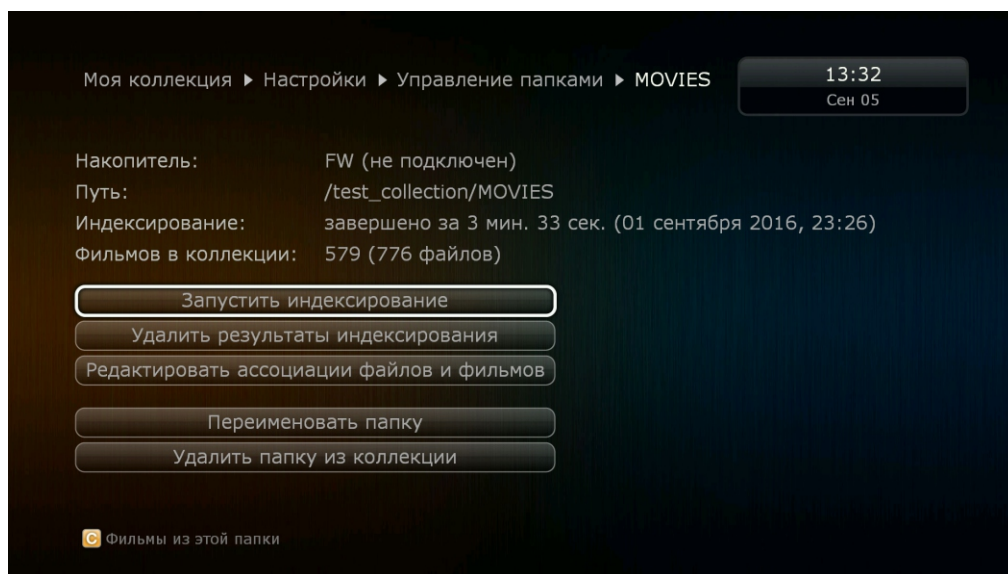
Моя коллекция ▸ Настройки ▸ Управление папками ▸ MOVIES

13:32
Сен 05

| | |
|---|---|
| Накопитель: | FW (не подключен) |
| Путь: | /test_collection/MOVIES |
| Индексирование: | завершено за 3 мин. 33 сек. (01 сентября 2016, 23:26) |
| Фильмов в коллекции: | 579 (776 файлов) |

Запустить индексирование

Удалить результаты индексирования

Редактировать ассоциации файлов и фильмов

Переименовать папку

Удалить папку из коллекции

C Фильмы из этой папки